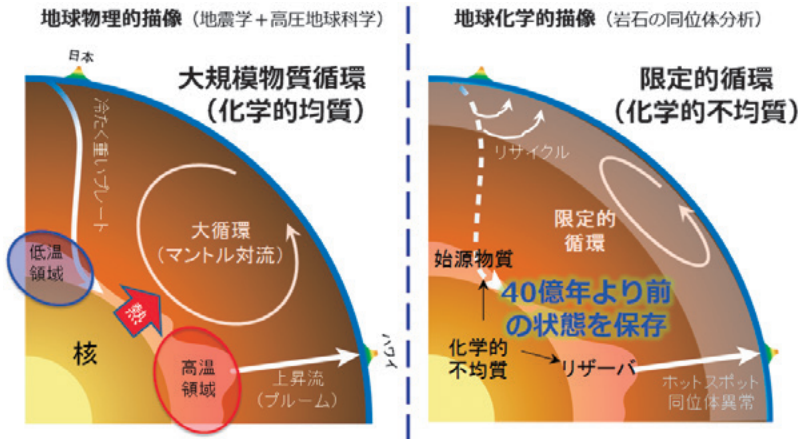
地球物理的描像（地震学＋高圧地球科学）

日本

大規模物質循環
（化学的均質）

冷たく重いプレート

大循環
（マントル対流）

低温
領域

熱

核

高温
領域

上昇流
（プルーム）

ハワイ

地球化学的描像（岩石の同位体分析）

限定的循環
（化学的不均質）

リサイクル

限定的
循環

始源物質

40億年より前
の状態を保存

化学的
不均質

リザーバ

ホットスポット
同位体異常